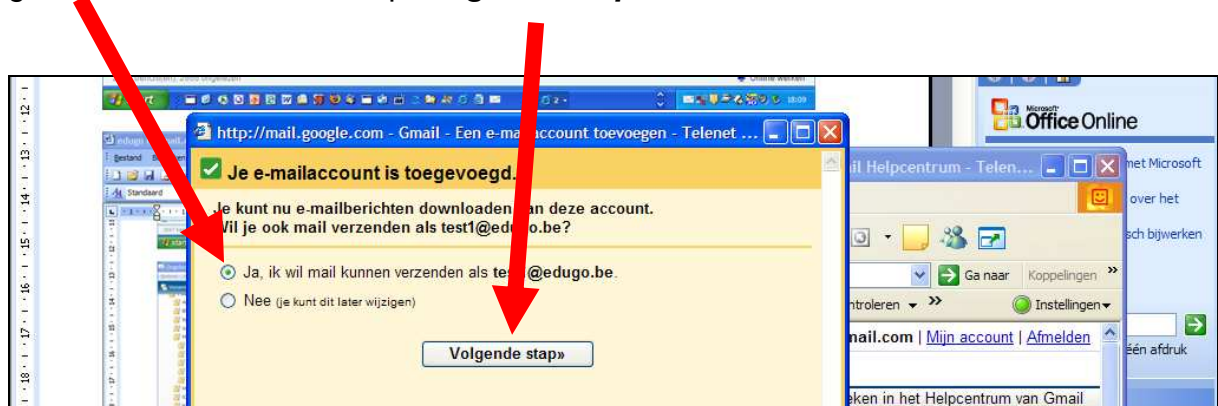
http://mail.google.com - Gmail - Een e-ma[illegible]ccount toevoegen - Telenet ...

Je e-mailaccount is toegevoegd.

Je kunt nu e-mailberichten downloaden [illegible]an deze account. Wil je ook mail verzenden als test1@ed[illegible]o.be?

Ja, ik wil mail kunnen verzenden als te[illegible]@edugo.be.

Nee (je kunt dit later wijzigen)

Volgende stap»

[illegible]il Helpcentrum - Telen...

Ga naar Koppelingen »

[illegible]ntroleren »

Instellingen

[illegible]nail.com | Mijn account | Afmelden

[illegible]ken in het Helpcentrum van Gmail

Office Online

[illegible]et Microsoft

over het

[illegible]sch bijwerken

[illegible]één afdruk

Bestand

Standaard

12

13

14

15

16

17

18